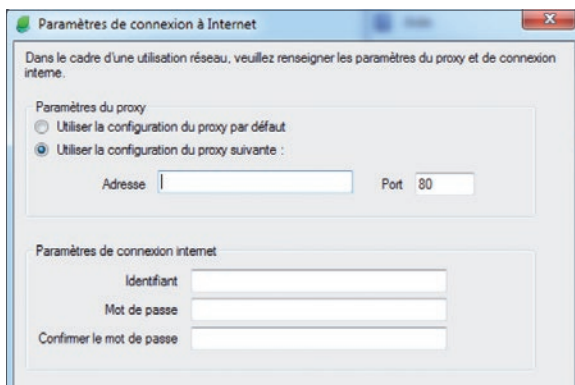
Paramètres de connexion à Internet

Dans le cadre d'une utilisation réseau, veuillez renseigner les paramètres du proxy et de connexion interne.

Paramètres du proxy

Utiliser la configuration du proxy par défaut

Utiliser la configuration du proxy suivante :

Adresse

Port 80

Paramètres de connexion internet

Identifiant

Mot de passe

Confirmer le mot de passe